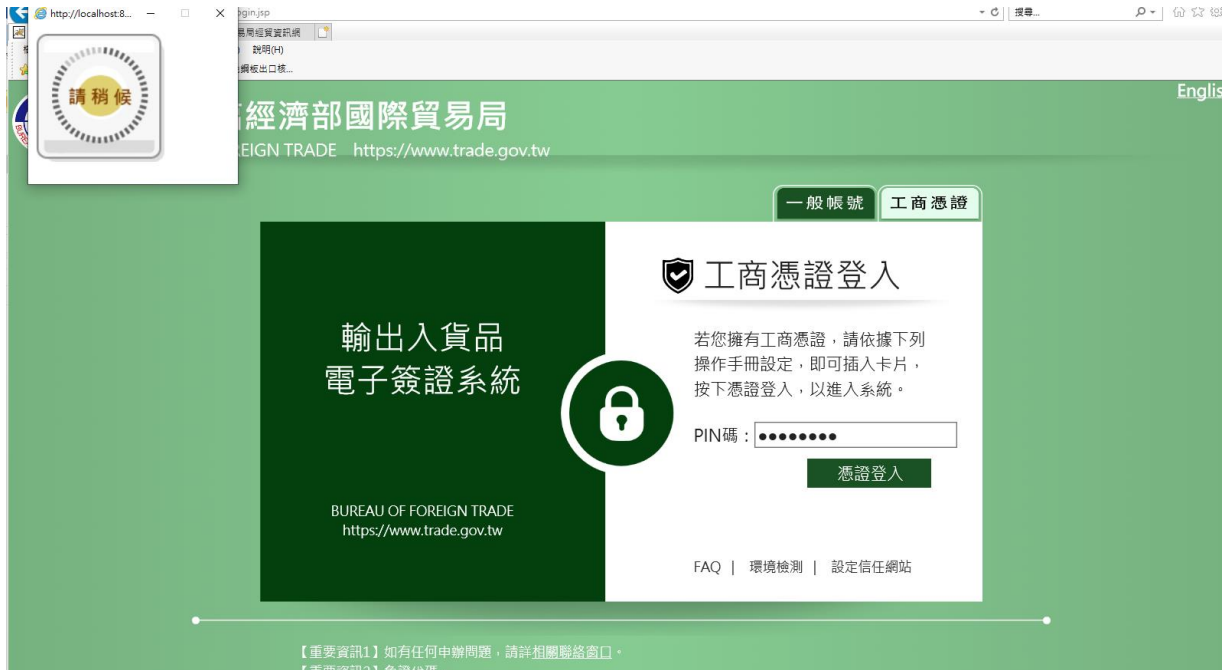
http://localhost:8...
請稍候
gin.jsp
搜尋...
易局經貿資訊網
說明(H)
鋼板出口核...
English
經濟部國際貿易局
EIGN TRADE https://www.trade.gov.tw

一般帳號
工商憑證

輸出入貨品
電子簽證系統

BUREAU OF FOREIGN TRADE
https://www.trade.gov.tw

工商憑證登入

若您擁有工商憑證，請依據下列操作手冊設定，即可插入卡片，按下憑證登入，以進入系統。

PIN碼：••••••••

憑證登入

FAQ | 環境檢測 | 設定信任網站

【重要資訊1】如有任何申辦問題，請詳相關聯絡窗口。
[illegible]